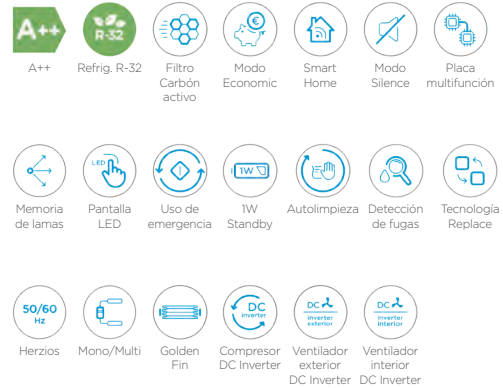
A++
A++

R-32
Refrig. R-32

Filtro Carbón activo

€
Modo Economic

Smart Home

Modo Silence

Placa multifunción

Memoria de lamas

LED
Pantalla LED

Uso de emergencia

1W
1W Standby

Autolimpieza

Detección de fugas

Tecnología Replace

50/60 Hz
Herzios

Mono/Multi

Golden Fin

DC inverter
Compresor DC Inverter

DC inverter exterior
Ventilador exterior DC Inverter

DC inverter interior
Ventilador interior DC Inverter